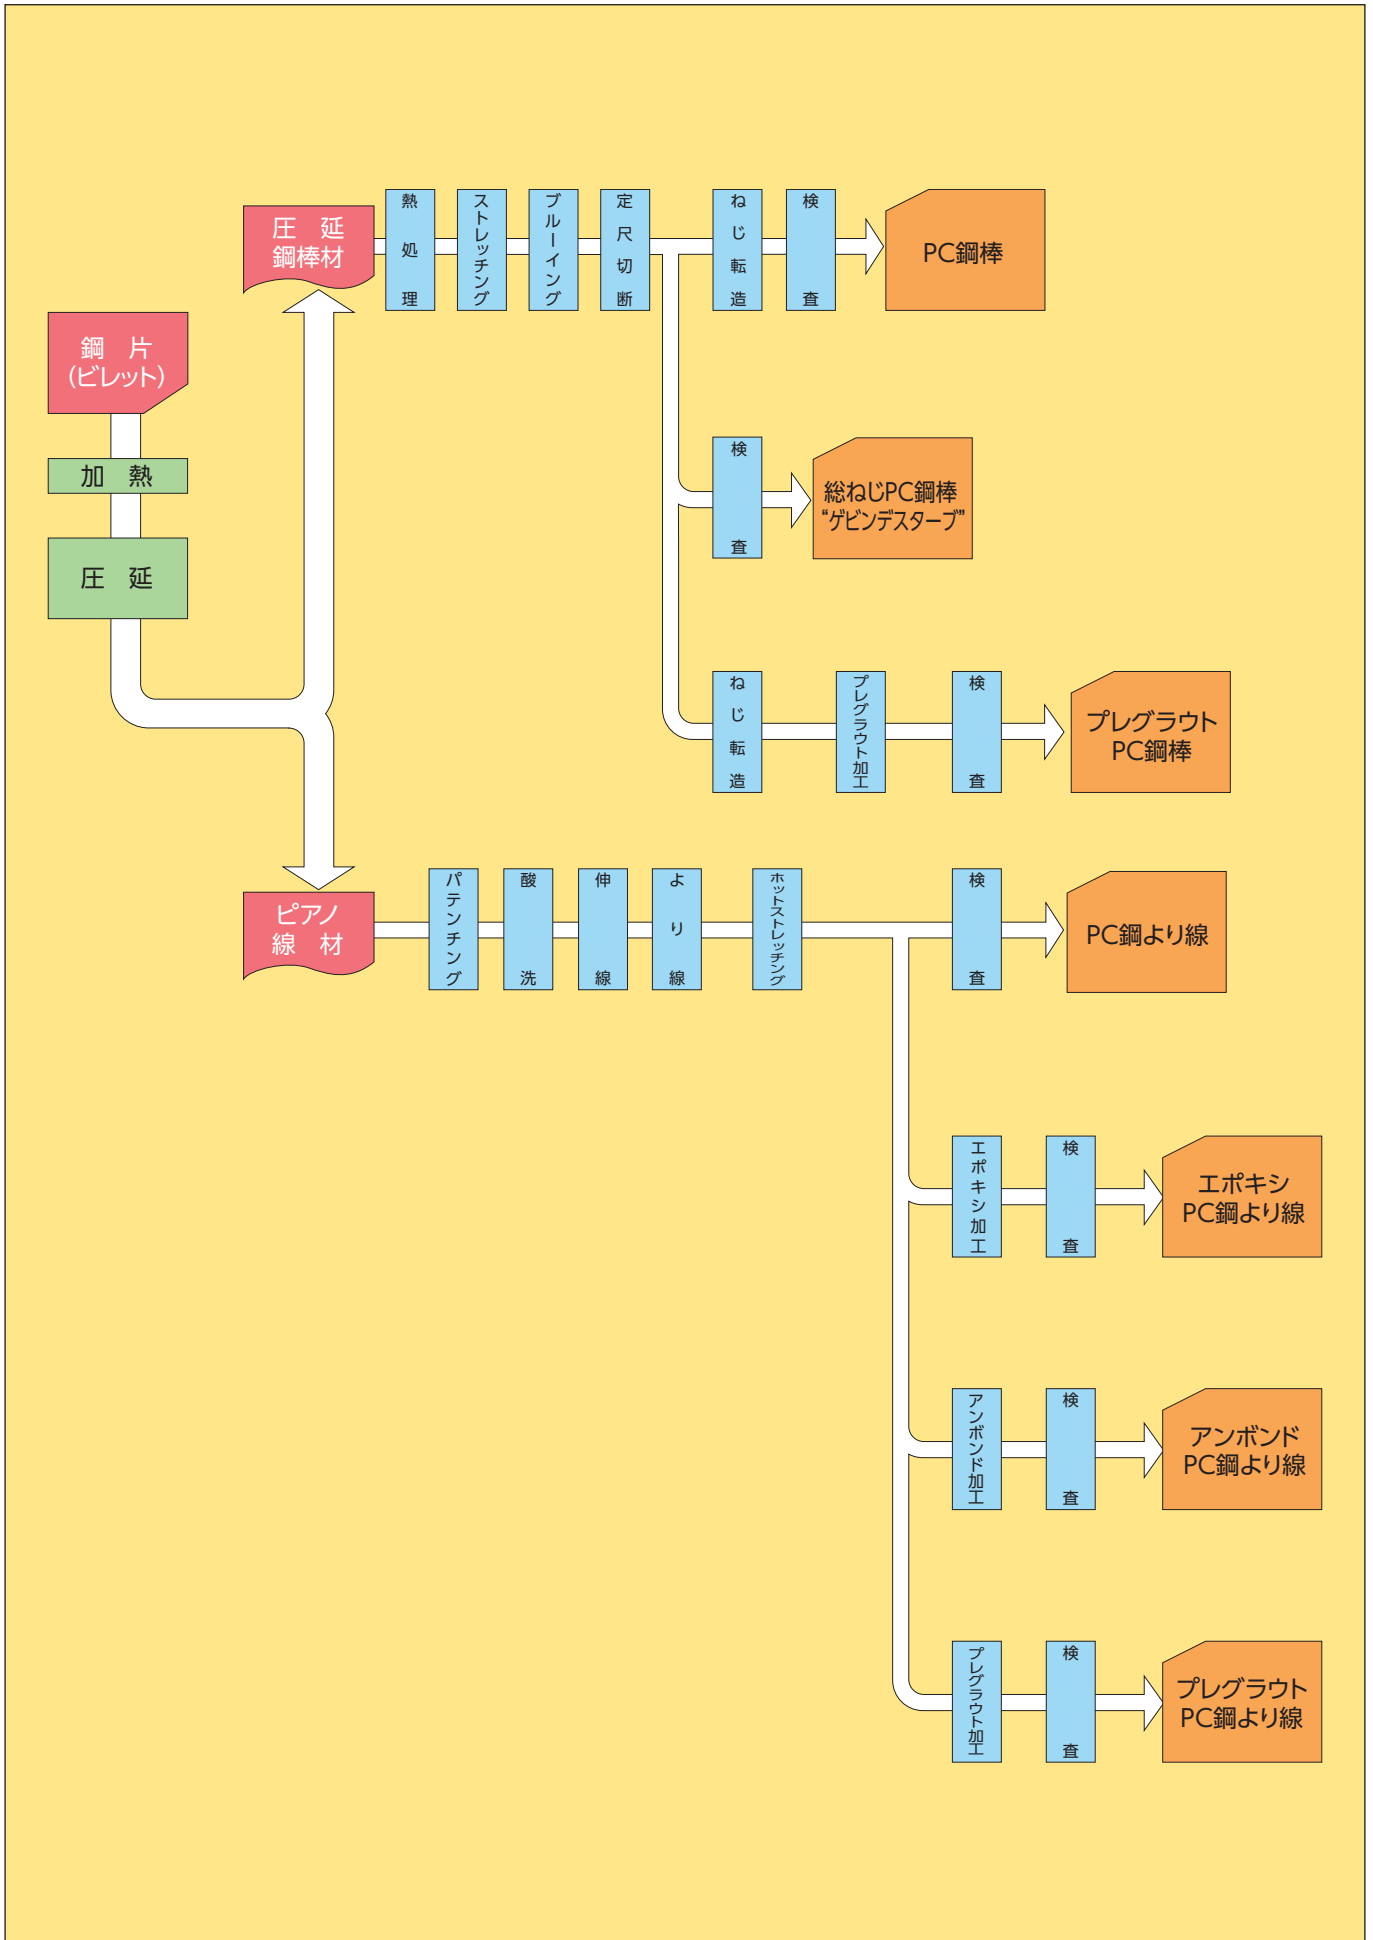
鋼 片
(ビレット)

加 熱

圧 延

圧 延
鋼棒材

熱処理

ストレッチング

ブルーイング

定尺切断

ねじ転造

検査

PC鋼棒

検査

総ねじPC鋼棒
"ゲビンデスターブ"

ねじ転造

プレグラウト加工

検査

プレグラウト
PC鋼棒

ピアノ
線 材

パテンチング

酸洗

伸線

より線

ホットストレッチング

検査

PC鋼より線

エポキシ加工

検査

エポキシ
PC鋼より線

アンボンド加工

検査

アンボンド
PC鋼より線

プレグラウト加工

検査

プレグラウト
PC鋼より線